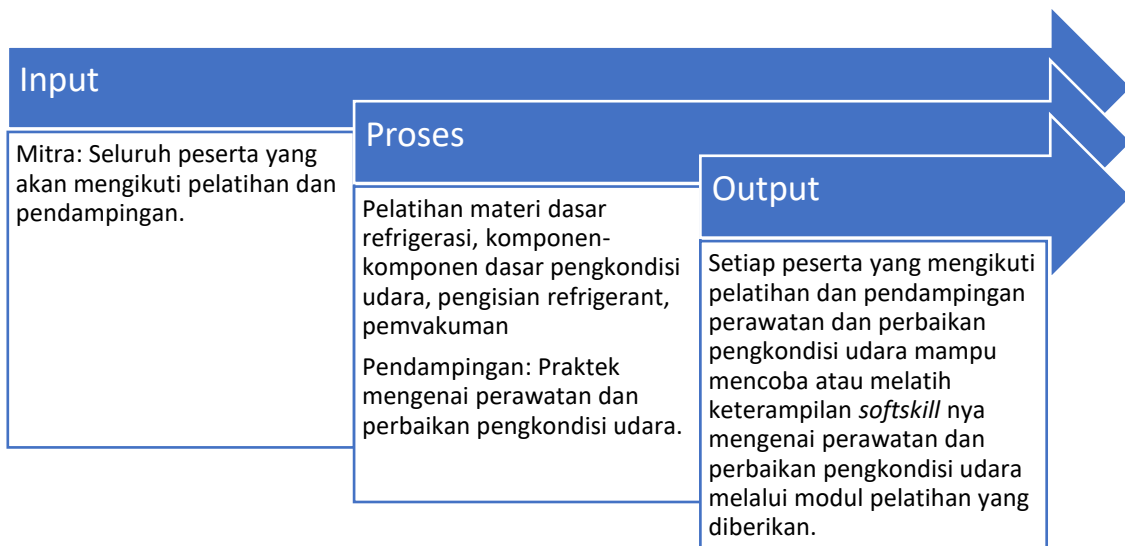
Input

Mitra: Seluruh peserta yang akan mengikuti pelatihan dan pendampingan.

Proses

Pelatihan materi dasar refrigerasi, komponen-komponen dasar pengkondisi udara, pengisian refrigerant, pemvakuman

Pendampingan: Praktek mengenai perawatan dan perbaikan pengkondisi udara.

Output

Setiap peserta yang mengikuti pelatihan dan pendampingan perawatan dan perbaikan pengkondisi udara mampu mencoba atau melatih keterampilan *softskill* nya mengenai perawatan dan perbaikan pengkondisi udara melalui modul pelatihan yang diberikan.